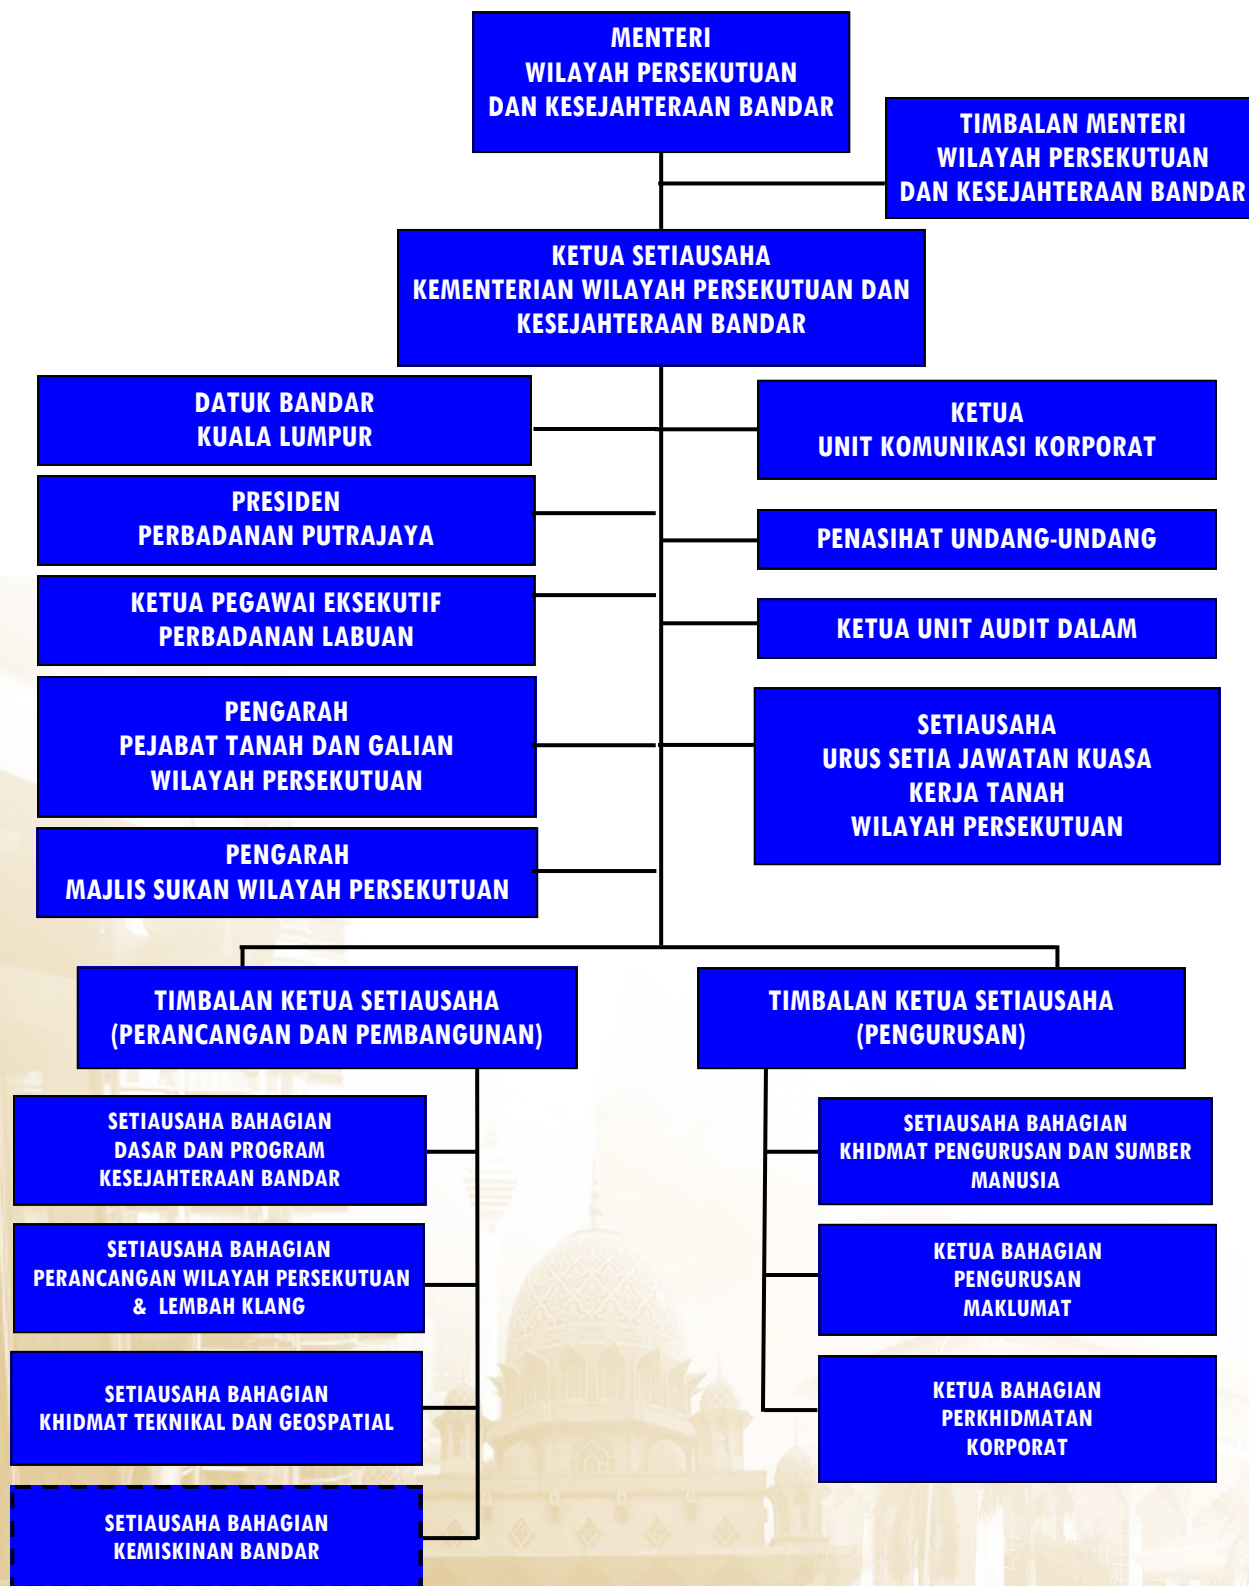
MENTERI
WILAYAH PERSEKUTUAN
DAN KESEJAHTERAAN BANDAR

TIMBALAN MENTERI
WILAYAH PERSEKUTUAN
DAN KESEJAHTERAAN BANDAR

KETUA SETIAUSAHA
KEMENTERIAN WILAYAH PERSEKUTUAN DAN KESEJAHTERAAN BANDAR

DATUK BANDAR
KUALA LUMPUR

PRESIDEN
PERBADANAN PUTRAJAYA

KETUA PEGAWAI EKSEKUTIF
PERBADANAN LABUAN

PENGARAH
PEJABAT TANAH DAN GALIAN
WILAYAH PERSEKUTUAN

PENGARAH
MAJLIS SUKAN WILAYAH PERSEKUTUAN

KETUA
UNIT KOMUNIKASI KORPORAT

PENASIHAT UNDANG-UNDANG

KETUA UNIT AUDIT DALAM

SETIAUSAHA
URUS SETIA JAWATAN KUASA
KERJA TANAH
WILAYAH PERSEKUTUAN

TIMBALAN KETUA SETIAUSAHA
(PERANCANGAN DAN PEMBANGUNAN)

TIMBALAN KETUA SETIAUSAHA
(PENGURUSAN)

SETIAUSAHA BAHAGIAN
DASAR DAN PROGRAM
KESEJAHTERAAN BANDAR

SETIAUSAHA BAHAGIAN
PERANCANGAN WILAYAH PERSEKUTUAN
& LEMBAH KLANG

SETIAUSAHA BAHAGIAN
KHIDMAT TEKNIKAL DAN GEOSPATIAL

SETIAUSAHA BAHAGIAN
KEMISKINAN BANDAR

SETIAUSAHA BAHAGIAN
KHIDMAT PENGURUSAN DAN SUMBER MANUSIA

KETUA BAHAGIAN
PENGURUSAN
MAKLUMAT

KETUA BAHAGIAN
PERKHIDMATAN
KORPORAT